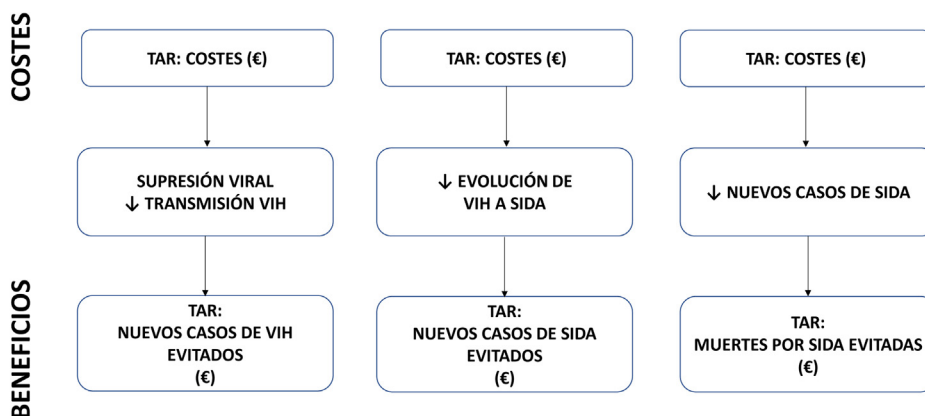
COSTES

TAR: COSTES (€)

TAR: COSTES (€)

TAR: COSTES (€)

SUPRESIÓN VIRAL
↓ TRANSMISIÓN VIH

↓ EVOLUCIÓN DE VIH A SIDA

↓ NUEVOS CASOS DE SIDA

BENEFICIOS

TAR:
NUEVOS CASOS DE VIH EVITADOS
(€)

TAR:
NUEVOS CASOS DE SIDA EVITADOS
(€)

TAR:
MUERTES POR SIDA EVITADAS
(€)